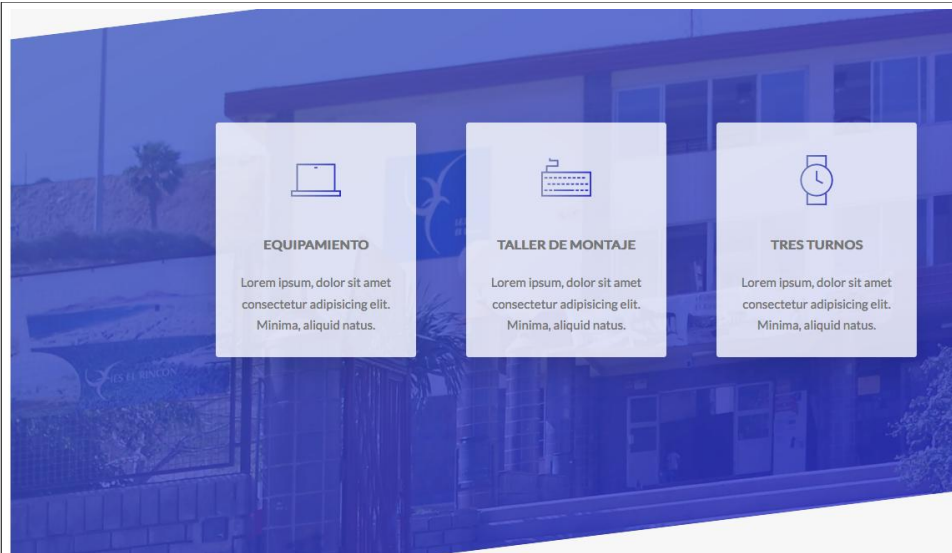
EQUIPAMIENTO

Lorem ipsum, dolor sit amet consectetur adipisicing elit. Minima, aliquid natus.

TALLER DE MONTAJE

Lorem ipsum, dolor sit amet consectetur adipisicing elit. Minima, aliquid natus.

TRES TURNOS

Lorem ipsum, dolor sit amet consectetur adipisicing elit. Minima, aliquid natus.

IES EL RINCON